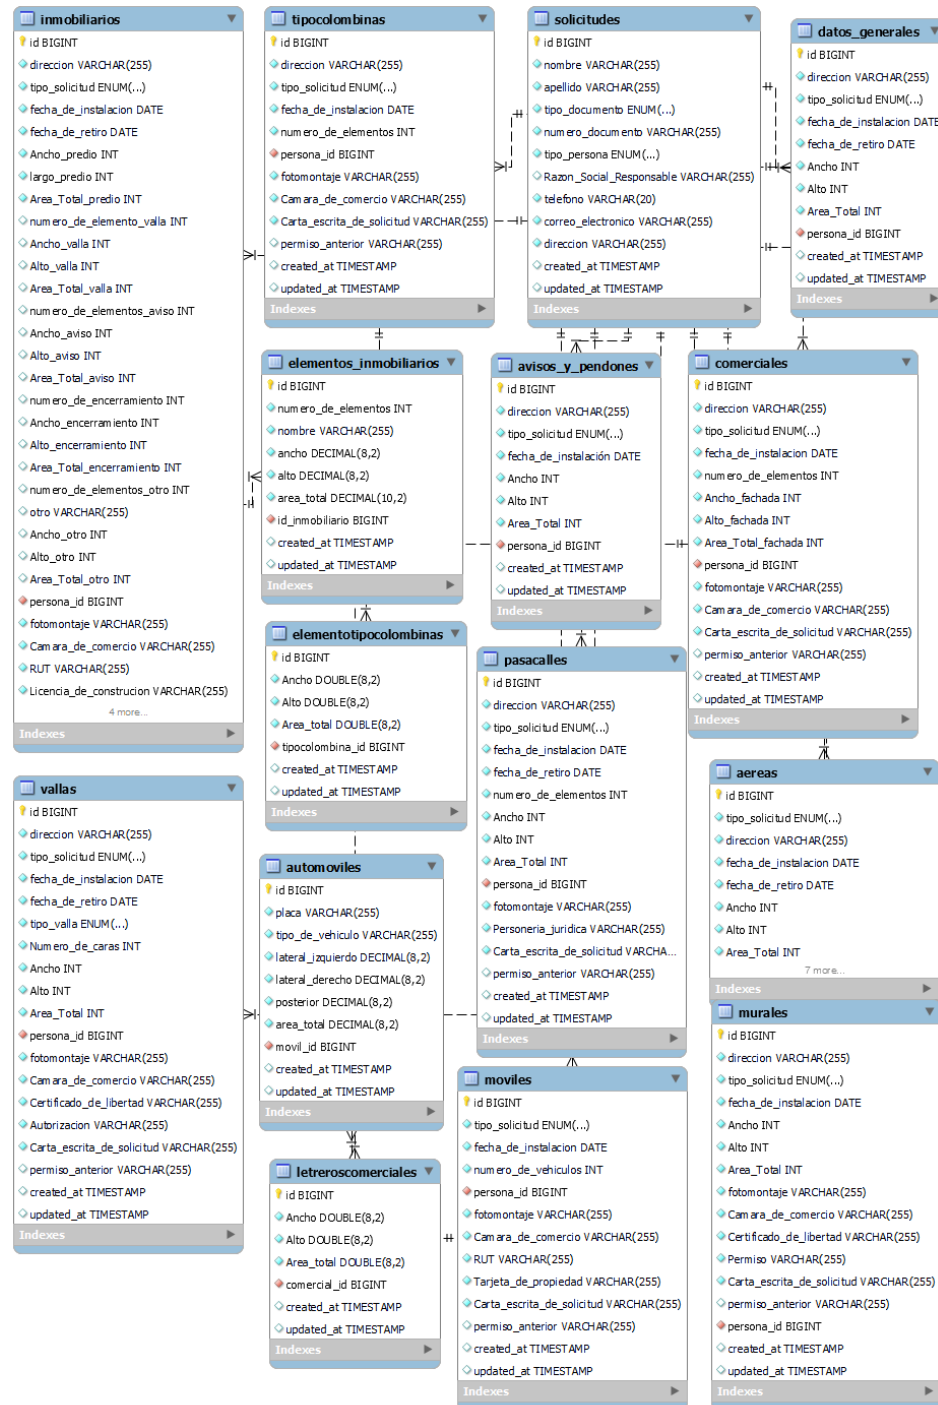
inmobiliarios
id BIGINT
direccion VARCHAR(255)
tipo_solicitud ENUM(...)
fecha_de_instalacion DATE
fecha_de_retiro DATE
Ancho_predio INT
largo_predio INT
Area_Total_predio INT
numero_de_elemento_valla INT
Ancho_valla INT
Alto_valla INT
Area_Total_valla INT
numero_de_elementos_aviso INT
Ancho_aviso INT
Alto_aviso INT
Area_Total_aviso INT
numero_de_encerramiento INT
Ancho_encerramiento INT
Alto_encerramiento INT
Area_Total_encerramiento INT
numero_de_elementos_otro INT
otro VARCHAR(255)
Ancho_otro INT
Alto_otro INT
Area_Total_otro INT
persona_id BIGINT
fotomontaje VARCHAR(255)
Camara_de_comercio VARCHAR(255)
RUT VARCHAR(255)
Licencia_de_construcion VARCHAR(255)
4 more...
Indexes

tipocolombinas
id BIGINT
direccion VARCHAR(255)
tipo_solicitud ENUM(...)
fecha_de_instalacion DATE
numero_de_elementos INT
persona_id BIGINT
fotomontaje VARCHAR(255)
Camara_de_comercio VARCHAR(255)
Carta_escrita_de_solicitud VARCHAR(255)
permiso_anterior VARCHAR(255)
created_at TIMESTAMP
updated_at TIMESTAMP
Indexes

solicitudes
id BIGINT
nombre VARCHAR(255)
apellido VARCHAR(255)
tipo_documento ENUM(...)
numero_documento VARCHAR(255)
tipo_persona ENUM(...)
Razon_Social_Responsable VARCHAR(255)
telefono VARCHAR(20)
correo_electronico VARCHAR(255)
direccion VARCHAR(255)
created_at TIMESTAMP
updated_at TIMESTAMP
Indexes

datos_generales
id BIGINT
direccion VARCHAR(255)
tipo_solicitud ENUM(...)
fecha_de_instalacion DATE
fecha_de_retiro DATE
Ancho INT
Alto INT
Area_Total INT
persona_id BIGINT
created_at TIMESTAMP
updated_at TIMESTAMP
Indexes

elementos_inmobiliarios
id BIGINT
numero_de_elementos INT
nombre VARCHAR(255)
ancho DECIMAL(8,2)
alto DECIMAL(8,2)
area_total DECIMAL(10,2)
id_inmobiliario BIGINT
created_at TIMESTAMP
updated_at TIMESTAMP
Indexes

avisos_y_pendones
id BIGINT
direccion VARCHAR(255)
tipo_solicitud ENUM(...)
fecha_de_instalación DATE
Ancho INT
Alto INT
Area_Total INT
persona_id BIGINT
created_at TIMESTAMP
updated_at TIMESTAMP
Indexes

comerciales
id BIGINT
direccion VARCHAR(255)
tipo_solicitud ENUM(...)
fecha_de_instalacion DATE
numero_de_elementos INT
Ancho_fachada INT
Alto_fachada INT
Area_Total_fachada INT
persona_id BIGINT
fotomontaje VARCHAR(255)
Camara_de_comercio VARCHAR(255)
Carta_escrita_de_solicitud VARCHAR(255)
permiso_anterior VARCHAR(255)
created_at TIMESTAMP
updated_at TIMESTAMP
Indexes

elementotipocolombinas
id BIGINT
Ancho DOUBLE(8,2)
Alto DOUBLE(8,2)
Area_total DOUBLE(8,2)
tipocolombina_id BIGINT
created_at TIMESTAMP
updated_at TIMESTAMP
Indexes

pasacalles
id BIGINT
direccion VARCHAR(255)
tipo_solicitud ENUM(...)
fecha_de_instalacion DATE
fecha_de_retiro DATE
numero_de_elementos INT
Ancho INT
Alto INT
Area_Total INT
persona_id BIGINT
fotomontaje VARCHAR(255)
Personeria_juridica VARCHAR(255)
Carta_escrita_de_solicitud VARCHA...
permiso_anterior VARCHAR(255)
created_at TIMESTAMP
updated_at TIMESTAMP
Indexes

aereas
id BIGINT
tipo_solicitud ENUM(...)
direccion VARCHAR(255)
fecha_de_instalacion DATE
fecha_de_retiro DATE
Ancho INT
Alto INT
Area_Total INT
7 more...
Indexes

vallas
id BIGINT
direccion VARCHAR(255)
tipo_solicitud ENUM(...)
fecha_de_instalacion DATE
fecha_de_retiro DATE
tipo_valla ENUM(...)
Numero_de_caras INT
Ancho INT
Alto INT
Area_Total INT
persona_id BIGINT
fotomontaje VARCHAR(255)
Camara_de_comercio VARCHAR(255)
Certificado_de_libertad VARCHAR(255)
Autorizacion VARCHAR(255)
Carta_escrita_de_solicitud VARCHAR(255)
permiso_anterior VARCHAR(255)
created_at TIMESTAMP
updated_at TIMESTAMP
Indexes

automoviles
id BIGINT
placa VARCHAR(255)
tipo_de_vehiculo VARCHAR(255)
lateral_izquierdo DECIMAL(8,2)
lateral_derecho DECIMAL(8,2)
posterior DECIMAL(8,2)
area_total DECIMAL(8,2)
movil_id BIGINT
created_at TIMESTAMP
updated_at TIMESTAMP
Indexes

letreroscomerciales
id BIGINT
Ancho DOUBLE(8,2)
Alto DOUBLE(8,2)
Area_total DOUBLE(8,2)
comercial_id BIGINT
created_at TIMESTAMP
updated_at TIMESTAMP
Indexes

moviles
id BIGINT
tipo_solicitud ENUM(...)
fecha_de_instalacion DATE
numero_de_vehiculos INT
persona_id BIGINT
fotomontaje VARCHAR(255)
Camara_de_comercio VARCHAR(255)
RUT VARCHAR(255)
Tarjeta_de_propiedad VARCHAR(255)
Carta_escrita_de_solicitud VARCHAR(255)
permiso_anterior VARCHAR(255)
created_at TIMESTAMP
updated_at TIMESTAMP
Indexes

murales
id BIGINT
direccion VARCHAR(255)
tipo_solicitud ENUM(...)
fecha_de_instalacion DATE
Ancho INT
Alto INT
Area_Total INT
fotomontaje VARCHAR(255)
Camara_de_comercio VARCHAR(255)
Certificado_de_libertad VARCHAR(255)
Permiso VARCHAR(255)
Carta_escrita_de_solicitud VARCHAR(255)
permiso_anterior VARCHAR(255)
persona_id BIGINT
created_at TIMESTAMP
updated_at TIMESTAMP
Indexes